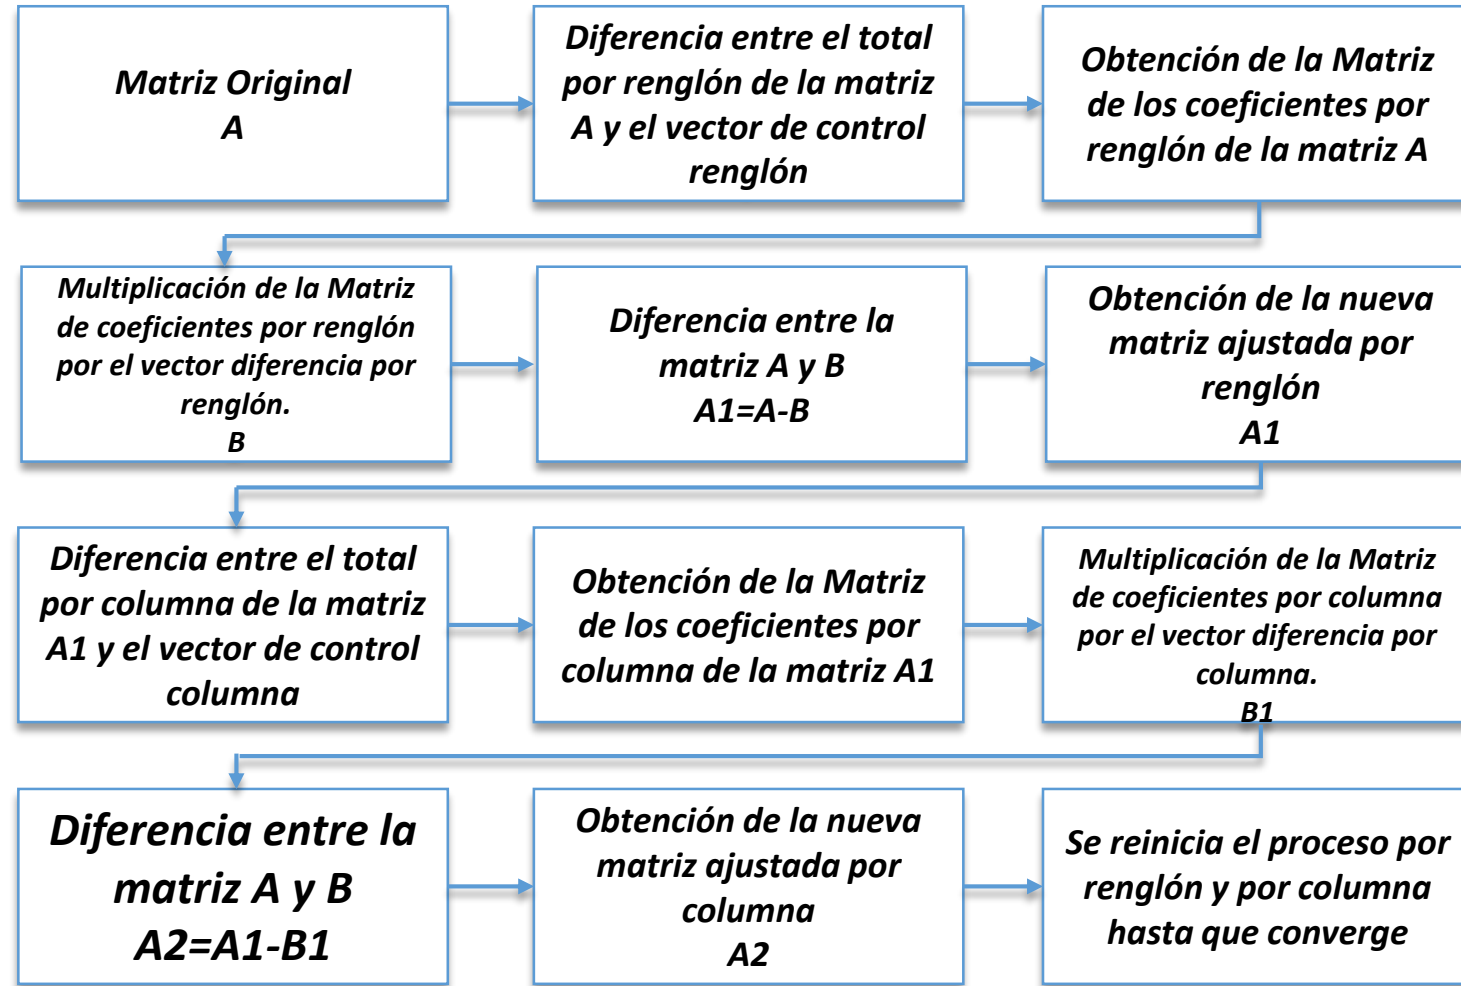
Matriz Original
A

Diferencia entre el total por renglón de la matriz A y el vector de control renglón

Obtención de la Matriz de los coeficientes por renglón de la matriz A

Multiplicación de la Matriz de coeficientes por renglón por el vector diferencia por renglón.
B

Diferencia entre la matriz A y B
A1=A-B

Obtención de la nueva matriz ajustada por renglón
A1

Diferencia entre el total por columna de la matriz A1 y el vector de control columna

Obtención de la Matriz de los coeficientes por columna de la matriz A1

Multiplicación de la Matriz de coeficientes por columna por el vector diferencia por columna.
B1

Diferencia entre la matriz A y B
A2=A1-B1

Obtención de la nueva matriz ajustada por columna
A2

Se reinicia el proceso por renglón y por columna hasta que converge